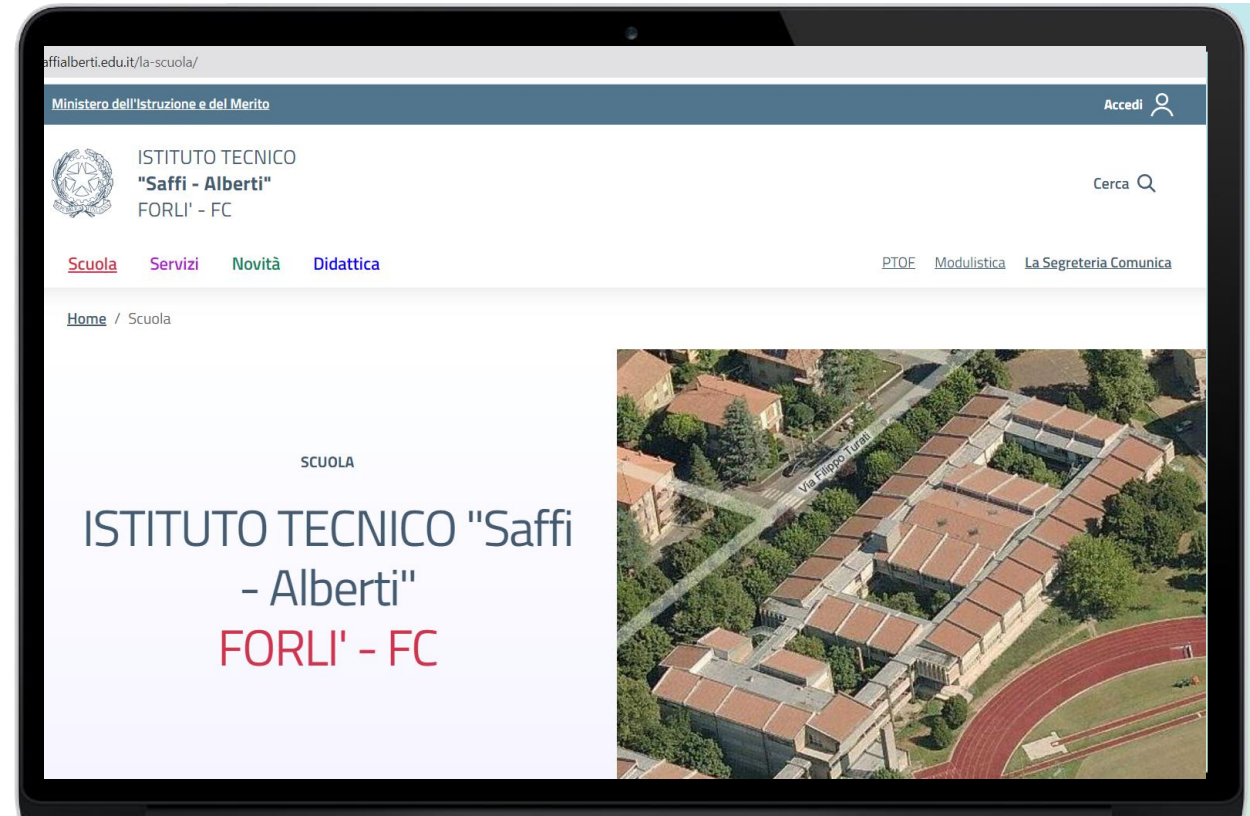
affialberti.edu.it/la-scuola/

Ministero dell'Istruzione e del Merito

Accedi

ISTITUTO TECNICO
"Saffi - Alberti"
FORLI' - FC

Cerca

Scuola Servizi Novità Didattica

PTOF Modulistica La Segreteria Comunica

Home / Scuola

SCUOLA

ISTITUTO TECNICO "Saffi - Alberti"
FORLI' - FC

Via Filippo Turati